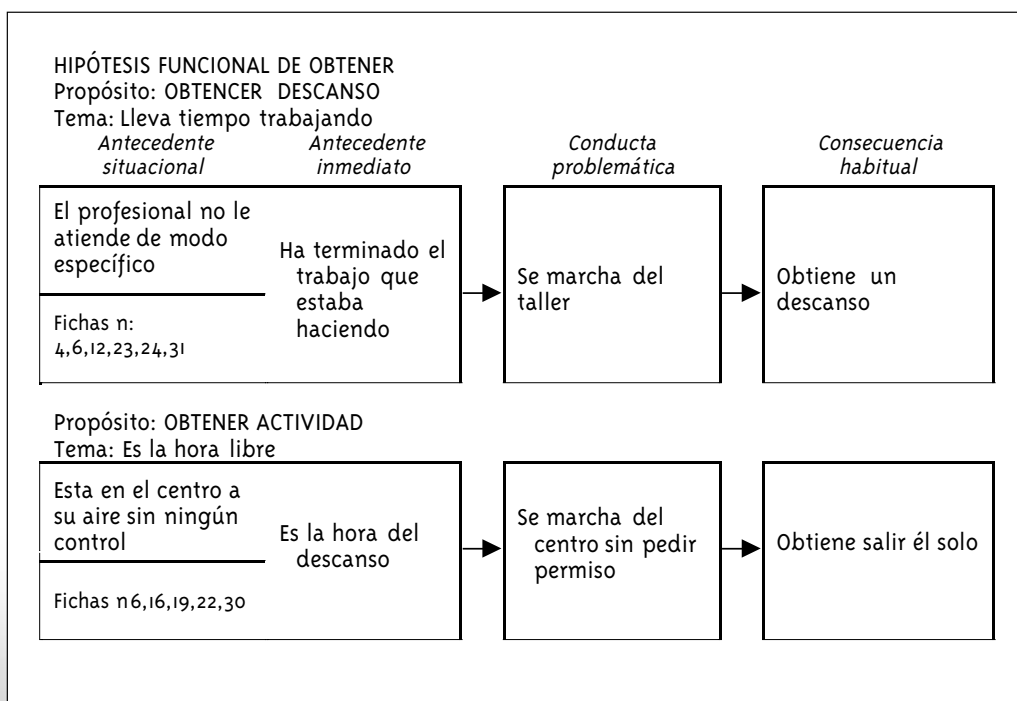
HIPÓTESIS FUNCIONAL DE OBTENER
Propósito: OBTENCER DESCANSO
Tema: Lleva tiempo trabajando

Antecedente situacional

Antecedente inmediato

Conducta problemática

Consecuencia habitual

El profesional no le atiende de modo específico

Fichas n: 4,6,12,23,24,31

Ha terminado el trabajo que estaba haciendo

Se marcha del taller

Obtiene un descanso

Propósito: OBTENER ACTIVIDAD
Tema: Es la hora libre

Esta en el centro a su aire sin ningún control

Fichas n6,16,19,22,30

Es la hora del descanso

Se marcha del centro sin pedir permiso

Obtiene salir él solo